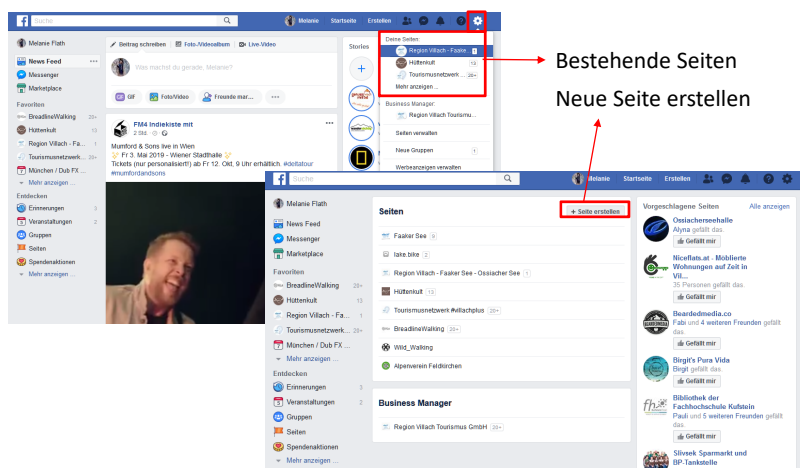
Suche
Melanie Startseite Erstellen

Melanie Flath
News Feed
Messenger
Marketplace
Favoriten
BreadlineWalking 20+
Hüttenkult 13
Region Villach - Fa...
Tourismusnetzwerk... 20+
München / Dub FX ...
Mehr anzeigen ...
Entdecken
Erinnerungen 3
Veranstaltungen 2
Gruppen
Seiten
Spendenaktionen
Mehr anzeigen ...

Beitrag schreiben | Foto-/Videoalbum | Live-Video
Was machst du gerade, Melanie?
GIF | Foto/Video | Freunde mar...

FM4 Indiekiste mit
2 Std.
Mumford & Sons live in Wien
Fr. 3. Mai 2019 - Wiener Stadthalle
Tickets (nur personalisiert!) ab Fr 12. Okt, 9 Uhr erhältlich. #deltatour #mumfordandsons

Stories

Deine Seiten:
Region Villach - Faake...
Hüttenkult 13
Tourismusnetzwerk ... 20+
Mehr anzeigen ...
Business Manager:
Region Villach Tourismu...
Seiten verwalten
Neue Gruppen
Werbeanzeigen verwalten

Bestehende Seiten
Neue Seite erstellen

Suche
Melanie Startseite Erstellen

Melanie Flath
News Feed
Messenger
Marketplace
Favoriten
BreadlineWalking 20+
Hüttenkult
Region Villach - Fa...
Tourismusnetzwerk... 20+
München / Dub FX ...
Mehr anzeigen ...
Entdecken
Erinnerungen 3
Veranstaltungen 2
Gruppen
Seiten
Spendenaktionen
Mehr anzeigen ...

Seiten
+ Seite erstellen
Faaker See
lake.bike
Region Villach - Faaker See - Ossiacher See
Hüttenkult 13
Tourismusnetzwerk #villachplus 20+
BreadlineWalking 20+
Wild_Walking
Alpenverein Feldkirchen

Business Manager
Region Villach Tourismus GmbH 20+

Vorgeschlagene Seiten
Alle anzeigen
Ossiacherseehalle
Alyna gefällt das.
Gefällt mir
Niceflats.at - Möblierte Wohnungen auf Zeit in Vil...
35 Personen gefällt das.
Gefällt mir
Beardedmedia.co
Fabi und 4 weiteren Freunden gefällt das.
Gefällt mir
Birgit's Pura Vida
Birgit gefällt das.
Gefällt mir
Bibliothek der Fachhochschule Kufstein
Paul und 5 weiteren Freunden gefällt das.
Gefällt mir
Slivsek Sparmarkt und BP-Tankstelle